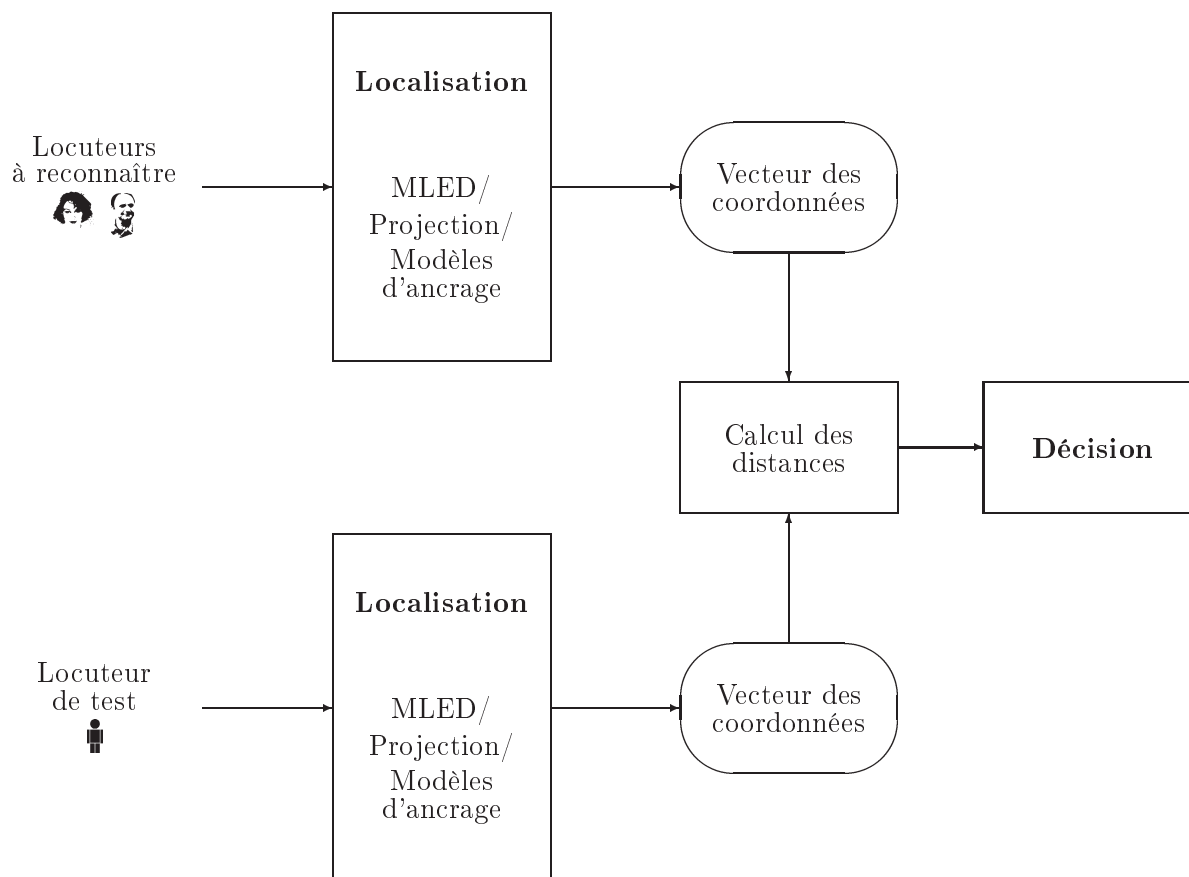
Locuteurs à reconnaître

Localisation

MLED/ Projection/ Modèles d'ancrage

Vecteur des coordonnées

Calcul des distances

Décision

Locuteur de test

Localisation

MLED/ Projection/ Modèles d'ancrage

Vecteur des coordonnées